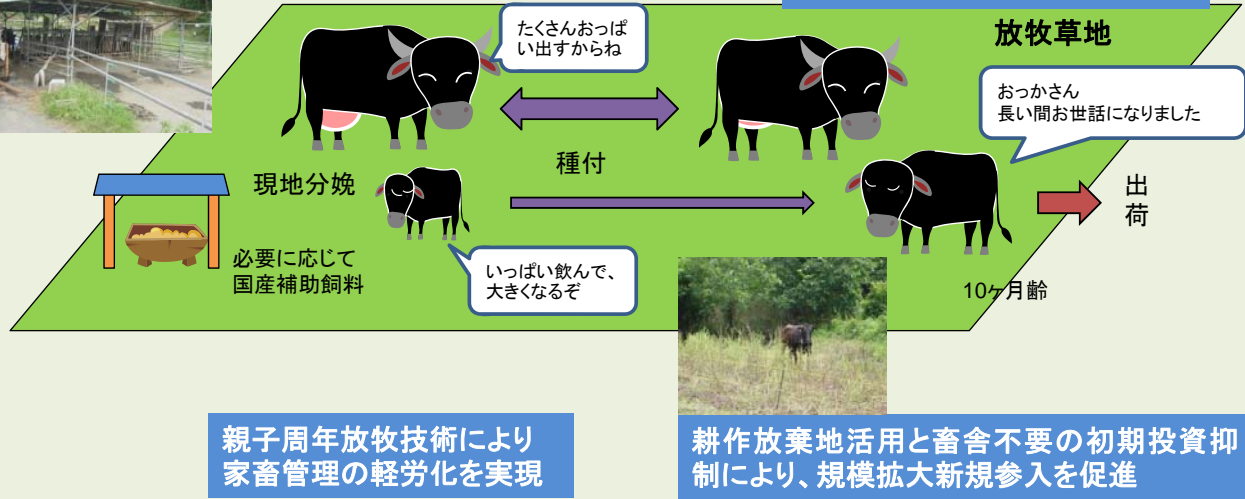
放牧草地

たくさんおっぱい出すからね

おっかさん
長い間お世話になりました

現地分娩

種付

出荷

必要に応じて
国産補助飼料

いっぱい飲んで、大きくなるぞ

10ヶ月齢

親子周年放牧技術により家畜管理の軽労化を実現

耕作放棄地活用と畜舎不要の初期投資抑制により、規模拡大新規参入を促進